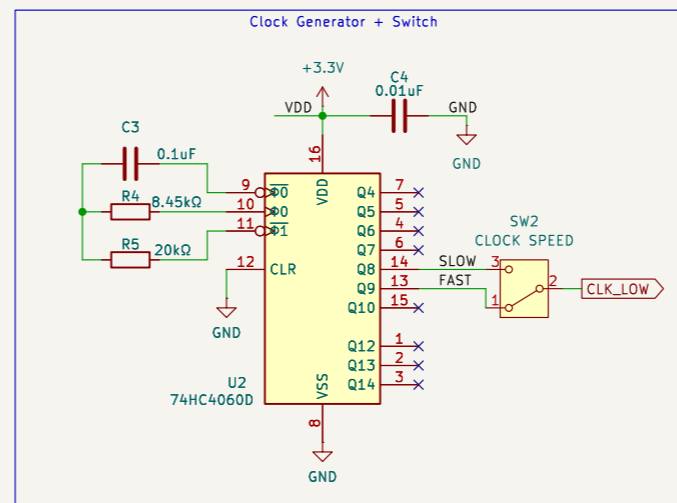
Clock Generator + Switch

+3.3V

VDD

C4
0.01uF

GND

GND

C3
0.1uF

R4
8.45kΩ

R5
20kΩ

9 $\overline{\Phi0}$
10 Φ0
11 $\overline{\Phi1}$

16
VDD

Q4 7
Q5 5
Q6 4
Q7 6
Q8 14
Q9 13
Q10 15

12 CLR

GND

Q12 1
Q13 2
Q14 3

U2
74HC4060D

VSS
8

GND

SW2
CLOCK SPEED

SLOW 3
FAST 1
2

CLK_LOW